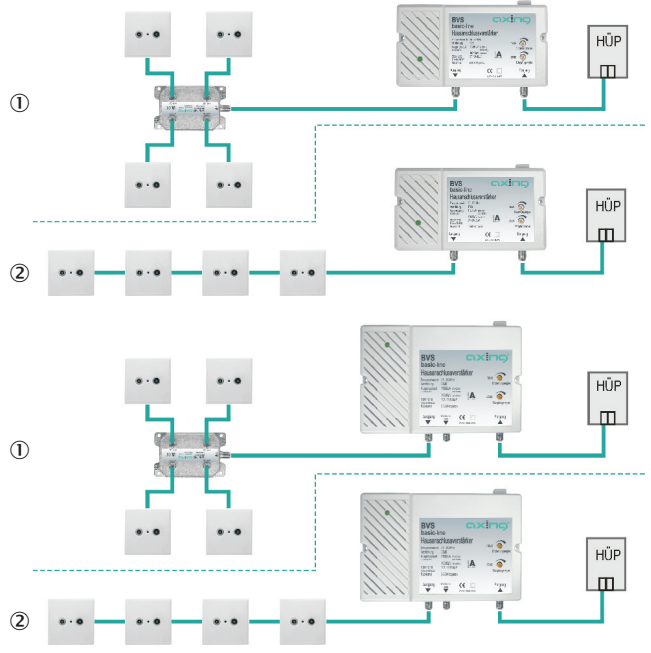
①

BVS basic-line Hausanschlussverstärker axing

Ausgang Eingang

HÜP

②

BVS basic-line Hausanschlussverstärker axing

Ausgang Eingang

HÜP

①

BVS basic-line Hausanschlussverstärker axing

Ausgang Eingang

HÜP

②

BVS basic-line Hausanschlussverstärker axing

Ausgang Eingang

HÜP